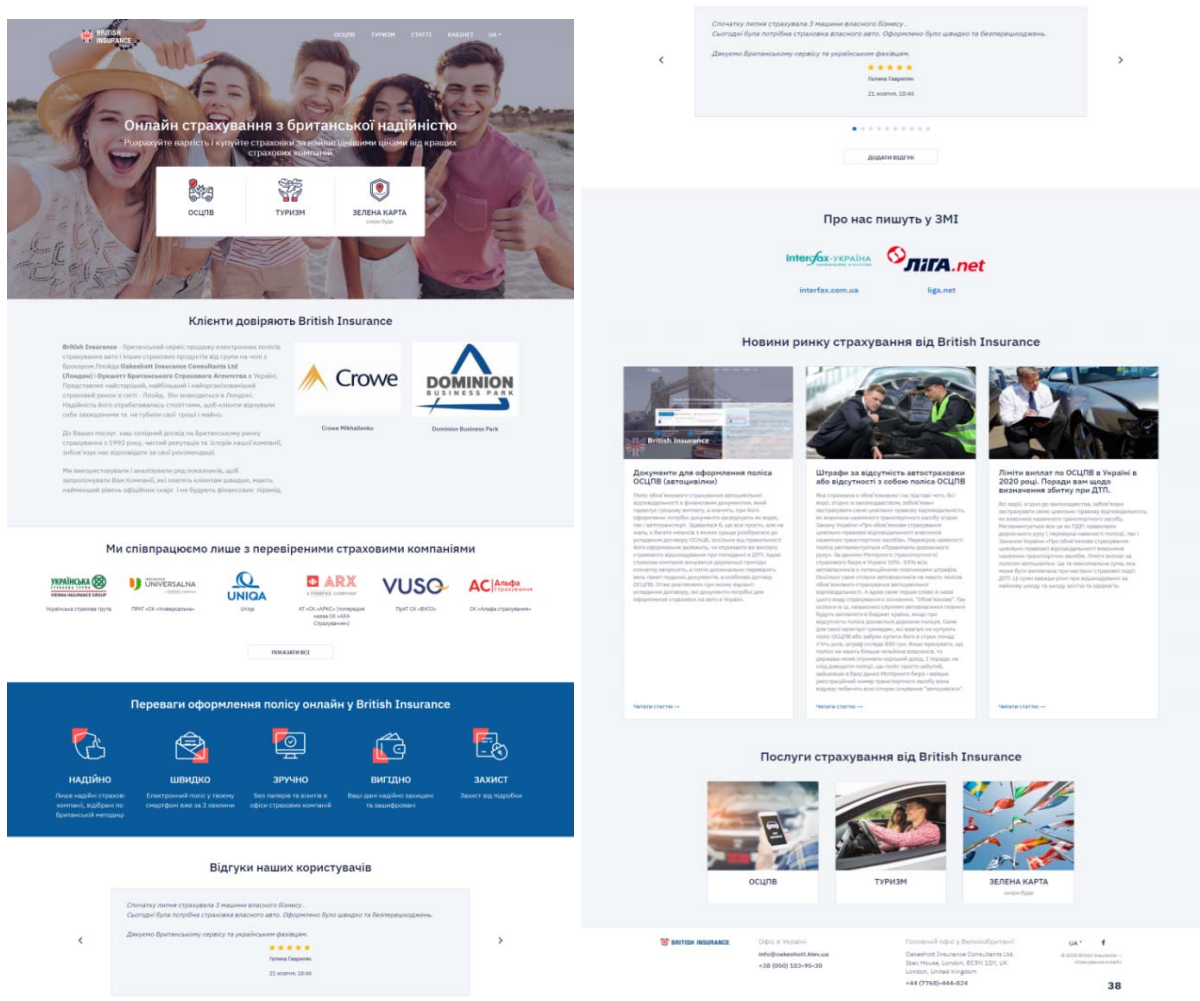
BRITISH INSURANCE

ОСЦПВ ТУРИЗМ СТАТТІ КАБІНЕТ UA

Онлайн страхування з британської надійністю

Розрахуйте вартість і купуйте страховки за найвигіднішими цінами від кращих страхових компаній.

ОСЦПВ

ТУРИЗМ

ЗЕЛЕНА КАРТА

Клієнти довіряють British Insurance

British Insurance - британський сервіс продажу електронних полісів страхування авто і інших страхових продуктів від групи на чолі з Брокером Ллойда Oakeshott Insurance Consultants Ltd (Лондон) і Оукшотт Британського Страхового Агентства в Україні. Представляє найстаріший, найбільший і найорганізований страховий ринок в світі - Ллойд. Він знаходиться в Лондоні. Надійність його отримувалась століттями, щоб клієнти відчували себе захищеними та не губили свої гроші і майно.

До Вашим послуг наш солідний досвід на британському ринку страхування з 1993 року, чистий репутація та історія нашої компанії, зобов'язує нас відповідати за свої рекомендації.

Ми використовували і аналізували ряд показників, щоб запропонувати Вам Компанії, які платять клієнтам швидко, мають найвищий рівень офіційних скарг і не будують фінансових пірамід.

Crowe

Crowe Mikhailenko

DOMINION BUSINESS PARK

Dominion Business Park

Ми співпрацюємо лише з перевіреними страховими компаніями

УКРАЇНСЬКА СТРАХОВА ГРУПА

Українська страхова група

UNIVERSALNA

ПРАТ «СК «Універсальна»

UNIQA

Уніка

ARX

АТ «СК «АРКС» (попередня назва СК «АХА Страхування»)

VUSO

ПрАТ СК «ВУСО»

АС Альфа Страхування

СК «Альфа страхування»

ПОКАЗАТИ ВСІ

Переваги оформлення полісу онлайн у British Insurance

НАДІЙНО
Лише надійні страхові компанії, відібрані по британській методиці

ШВИДКО
Електронний поліс у твоєму смартфоні вже за 3 хвилини

ЗРУЧНО
Без паперів та візитів в офіси страхових компаній

ВИГІДНО
Ваші дані надійно захищені та зашифровані

ЗАХИСТ
Захист від підробки

Відгуки наших користувачів

Спочатку липня страхувала 3 машини власного бізнесу .
Сьогодні була потрібна страховка власного авто. Оформлено було швидко та безперешкоджено.

Дякуємо Британському сервісу та українським фахівцям.

★★★★★
Галина Гаврилюк
21 жовтня, 18:46

ДОДАТИ ВІДГУК

Про нас пишуть у ЗМІ

Interfax-УКРАЇНА
interfax.com.ua

ЛІГА.net
liga.net

Новини ринку страхування від British Insurance

Документи для оформлення поліса ОСЦПВ (автоцивілки)

Чипати статтю →

Штрафи за відсутність автостраховки або відсутності з собою поліса ОСЦПВ

Чипати статтю →

Ліміти виплат по ОСЦПВ в Україні в 2020 році. Поради вам щодо визначення збитку при ДТП.

Чипати статтю →

Послуги страхування від British Insurance

ОСЦПВ

ТУРИЗМ

ЗЕЛЕНА КАРТА

BRITISH INSURANCE

Офіс в Україні
info@oakeshott.kiev.ua
+38 (050) 183-95-30

Головний офіс у Великобританії
Oakeshott Insurance Consultants Ltd.
London, United Kingdom
+44 (7768)-444-824

UA

38